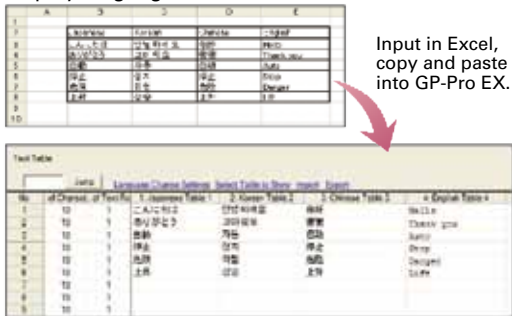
| | A | B | C | D | E |
|---|---|---|---|---|---|
| 1 | | | | | |
| 2 | | Japanese | Korean | Chinese | English |
| 3 | | こんにちは | 안녕하세요 | 你好 | Hello |
| 4 | | ありがとう | 감사합니다 | 谢谢 | Thank you |
| 5 | | 自動 | 자동 | 自动 | Auto |
| 6 | | 停止 | 정지 | 停止 | Stop |
| 7 | | 危険 | 위험 | 危险 | Danger |
| 8 | | 上昇 | 상승 | 上升 | Up |
| 9 | | | | | |
| 10 | | | | | |

Input in Excel, copy and paste into GP-Pro EX.

Text Table

Jump Language Change Settings Select Table to Show Import Export

| No. | of Characte | of Text Ro | 1: Japanese Table 1 | 2: Korean Table 2 | 3: Chinese Table 3 | 4: English Table 4 |
|---|---|---|---|---|---|---|
| 1 | 10 | 1 | こんにちは | 안녕하세요 | 你好 | Hello |
| 2 | 10 | 1 | ありがとう | 감사합니다 | 谢谢 | Thank you |
| 3 | 10 | 1 | 自動 | 자동 | 自动 | Auto |
| 4 | 10 | 1 | 停止 | 정지 | 停止 | Stop |
| 5 | 10 | 1 | 危険 | 위험 | 危险 | Danger |
| 6 | 10 | 1 | 上昇 | 상승 | 上升 | Up |
| 7 | 10 | 1 | | | | |
| 8 | 10 | 1 | | | | |
| 9 | 10 | 1 | | | | |